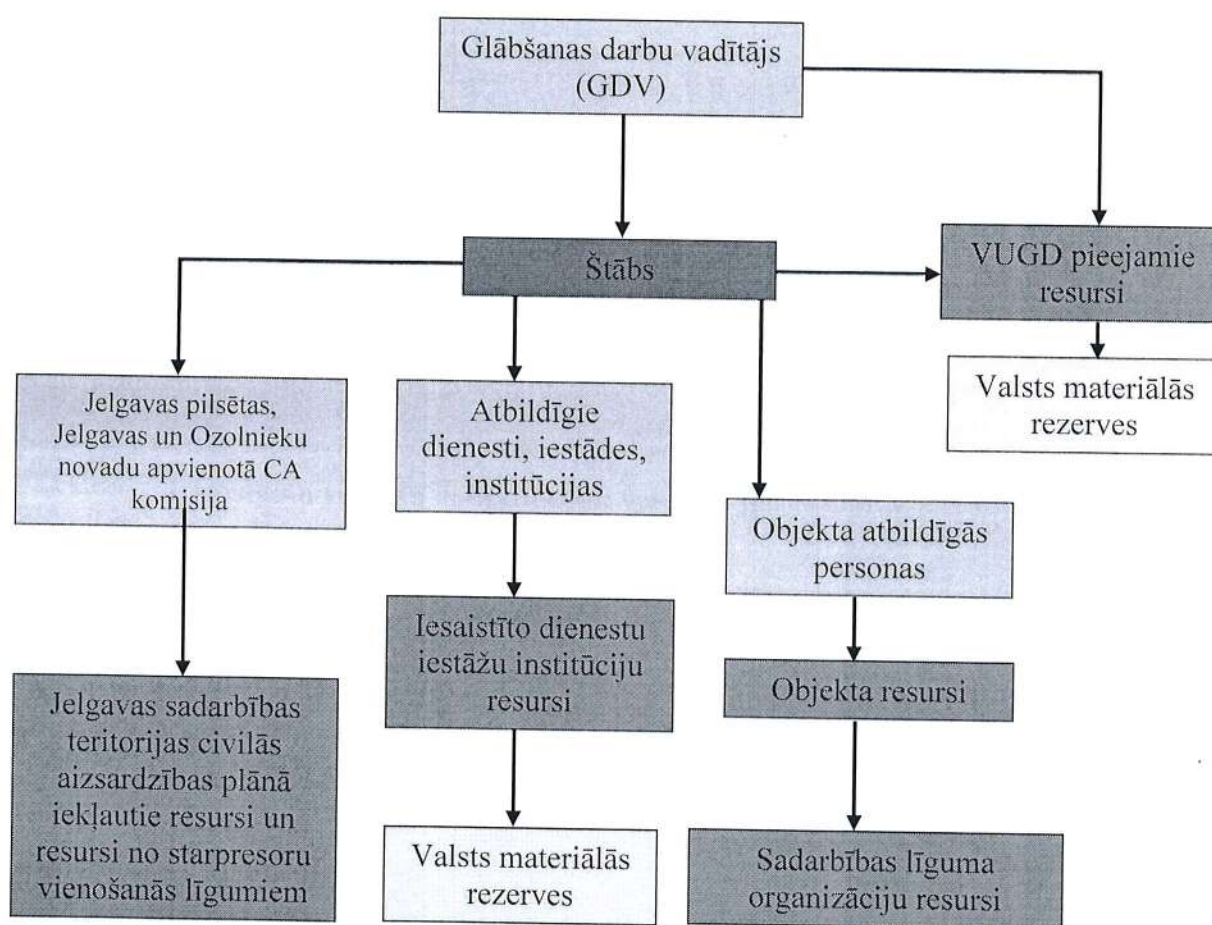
Glābšanas darbu vadītājs (GDV)

Štābs

VUGD pieejamie resursi

Valsts materiālās rezerves

Jelgavas pilsētas, Jelgavas un Ozolnieku novadu apvienotā CA komisija

Atbildīgie dienesti, iestādes, institūcijas

Objekta atbildīgās personas

Jelgavas sadarbības teritorijas civilās aizsardzības plānā iekļautie resursi un resursi no starpresoru vienošanās līgumiem

Iesaistīto dienestu iestāžu institūciju resursi

Objekta resursi

Valsts materiālās rezerves

Sadarbības līguma organizāciju resursi